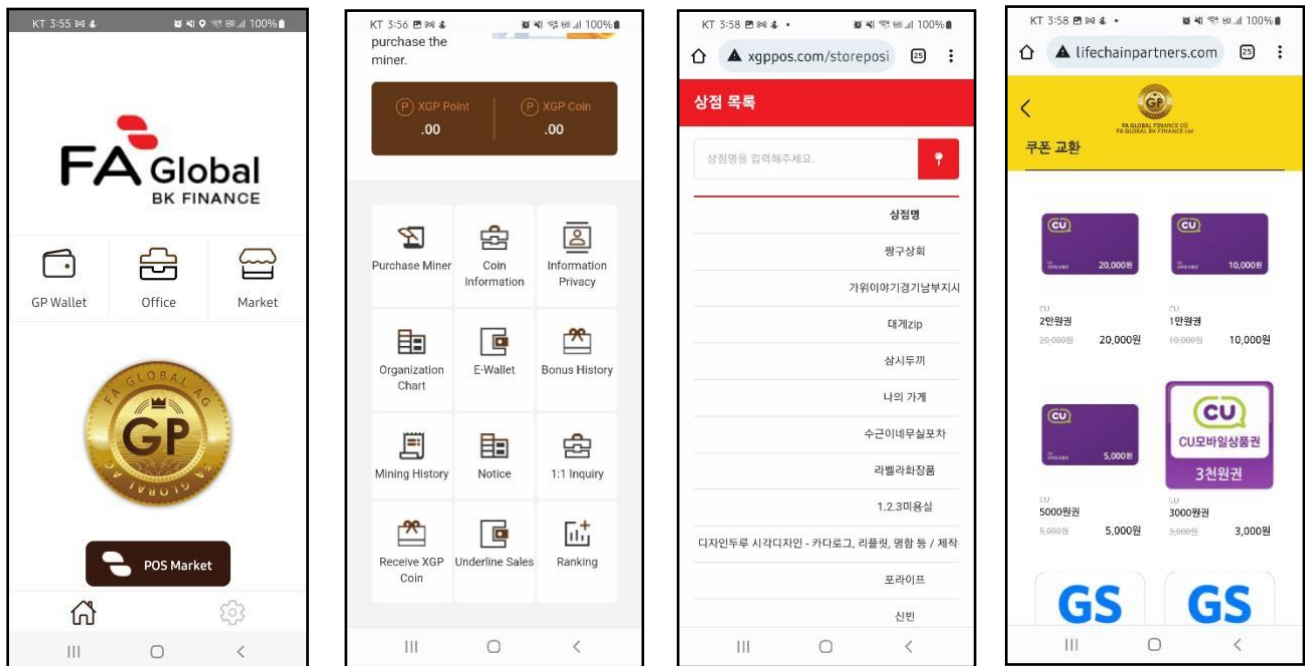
KT 3:55 100%

FA Global
BK FINANCE

GP Wallet
Office
Market

FA GLOBAL AG
GP

POS Market

KT 3:56 100%

purchase the miner.

XGP Point
.00
XGP Coin
.00

Purchase Miner
Coin Information
Information Privacy
Organization Chart
E-Wallet
Bonus History
Mining History
Notice
1:1 Inquiry
Receive XGP Coin
Underline Sales
Ranking

KT 3:58 100%

xgppos.com/storeposi
25

상점 목록

상점명을 입력해주세요.

상점명
짱구상회
가위이야기경기남부지사
대게zip
삼시두끼
나의 가게
수근이네무실포차
라벨라화장품
1.2.3미용실
디자인두루 시각디자인 - 카다로그, 리플렛, 명함 등 / 제작
포라이프
신빈

KT 3:58 100%

lifechainpartners.com
25

FA GLOBAL FINANCE OÜ
FA GLOBAL BK FINANCE Ltd

쿠폰 교환

CU
20,000원
CU
2만원권
20,000원
20,000원

CU
10,000원
CU
1만원권
10,000원
10,000원

CU
5,000원
CU
5000원권
5,000원
5,000원

CU
CU모바일상품권
3천원권
CU
3000원권
3,000원
3,000원

GS
GS